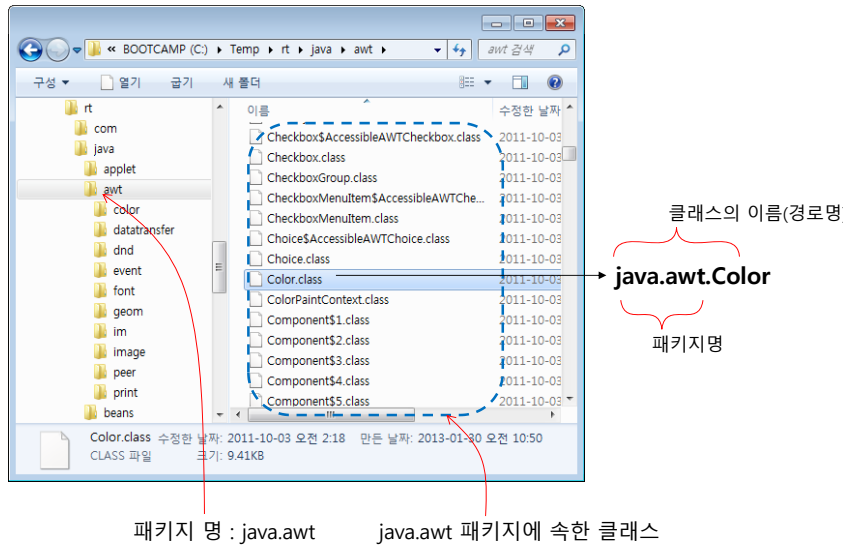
« BOOTCAMP (C:) ▸ Temp ▸ rt ▸ java ▸ awt ▸

awt 검색

구성 ▾ 열기 굽기 새 폴더

rt
com
java
applet
awt
color
datatransfer
dnd
event
font
geom
im
image
peer
print
beans

이름 수정한 날짜
Checkbox$AccessibleAWTCheckbox.class 2011-10-03
Checkbox.class 2011-10-03
CheckboxGroup.class 2011-10-03
CheckboxMenuItem$AccessibleAWTChe... 2011-10-03
CheckboxMenuItem.class 2011-10-03
Choice$AccessibleAWTChoice.class 2011-10-03
Choice.class 2011-10-03
Color.class 2011-10-03
ColorPaintContext.class 2011-10-03
Component$1.class 2011-10-03
Component$2.class 2011-10-03
Component$3.class 2011-10-03
Component$4.class 2011-10-03
Component$5.class 2011-10-03

Color.class 수정한 날짜: 2011-10-03 오전 2:18 만든 날짜: 2013-01-30 오전 10:50
CLASS 파일 크기: 9.41KB

클래스의 이름(경로명)

java.awt.Color

패키지명

패키지 명 : java.awt

java.awt 패키지에 속한 클래스